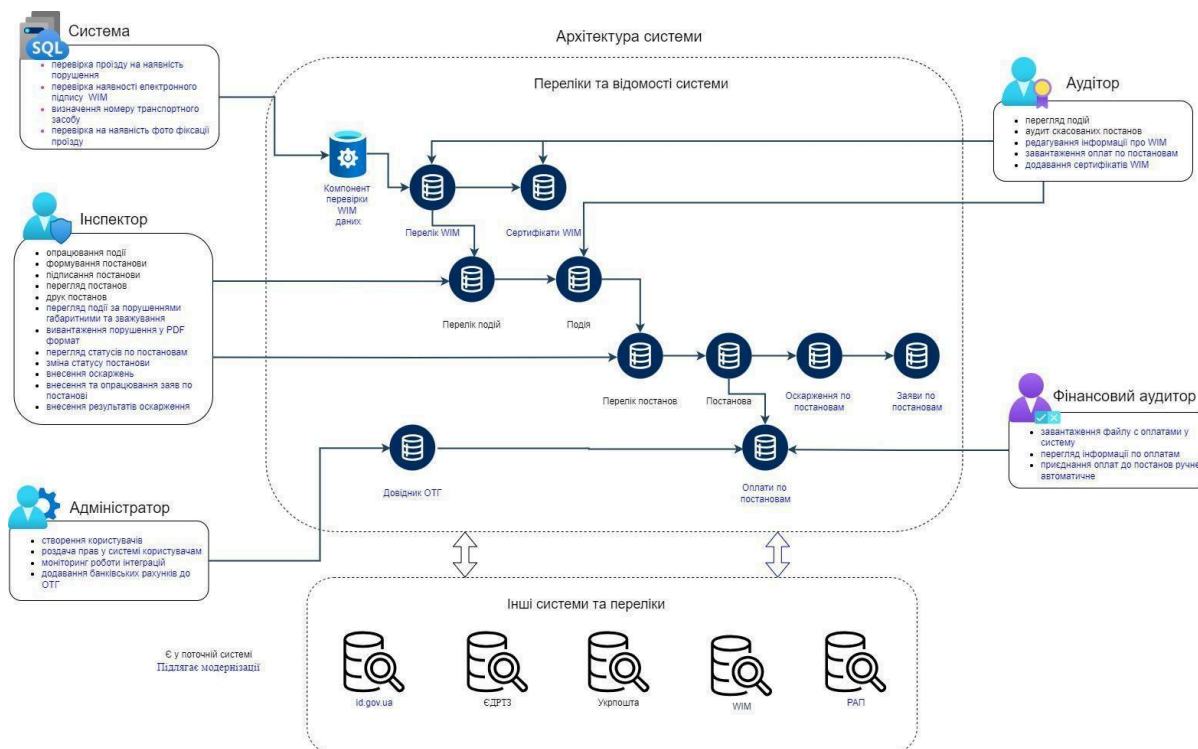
SQL

Система

- перевірка проїзду на наявність порушення
- перевірка наявності електронного підпису WIM
- визначення номеру транспортного засобу
- перевірка на наявність фото фіксації проїзду

Архітектура системи

Переліки та відомості системи

Аудітор

- перегляд подій
- аудит скасованих постанов
- редагування інформації про WIM
- завантаження оплат по постановам
- додавання сертифікатів WIM

Компонент перевірки WIM даних

Перелік WIM

Сертифікати WIM

Інспектор

- опрацювання події
- формування постанови
- підписання постанови
- перегляд постанов
- друк постанов
- перегляд події за порушеннями габаритними та зважування
- вивантаження порушення у PDF формат
- перегляд статусів по постановам
- зміна статусу постанови
- внесення оскаржень
- внесення та опрацювання заяв по постанові
- внесення результатів оскарження

Перелік подій

Подія

Перелік постанов

Постанова

Оскарження по постановам

Заяви по постановам

Фінансовий аудитор

- завантаження файлу с оплатами у систему
- перегляд інформації по оплатам
- приєднання оплат до постанов ручне автоматичне

Довідник ОТГ

Оплати по постановам

Адміністратор

- створення користувачів
- роздача прав у системі користувачам
- моніторинг роботи інтеграцій
- додавання банківських рахунків до ОТГ

Інші системи та переліки

Є у поточній системі
Підлягає модернізації

id.gov.ua

ЄДРТЗ

Укрпошта

WIM

РАП